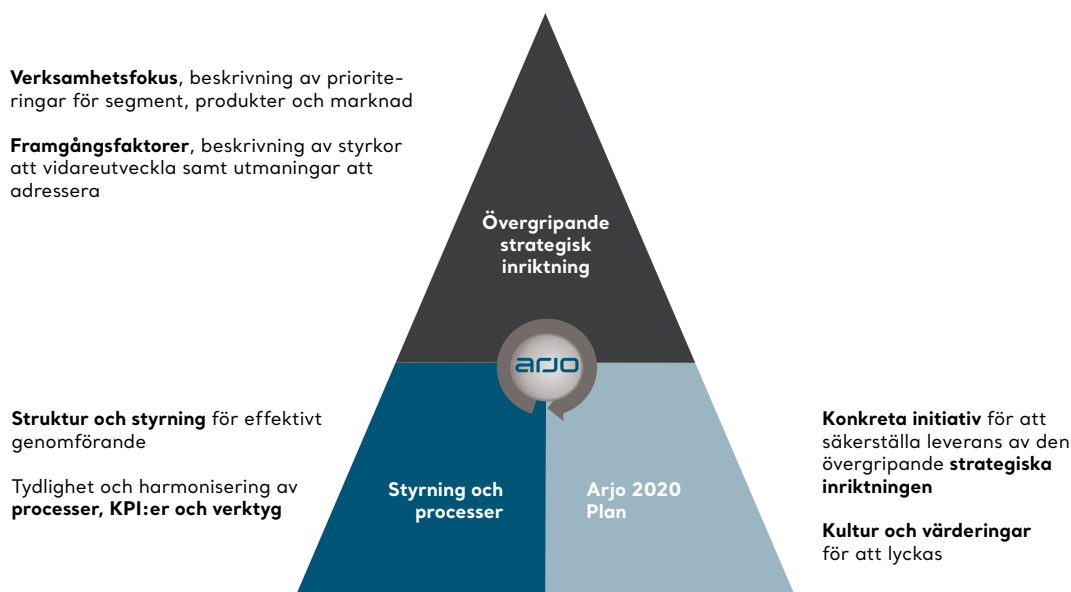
**Verksamhetsfokus**, beskrivning av prioriteringar för segment, produkter och marknad

**Framgångsfaktorer**, beskrivning av styrkor att vidareutveckla samt utmaningar att adressera

Övergripande strategisk inriktning

arjo

**Struktur och styrning** för effektivt genomförande

Tydlighet och harmonisering av **processer, KPI:er och verktyg**

Styrning och processer

Arjo 2020 Plan

**Konkreta initiativ** för att säkerställa leverans av den övergripande **strategiska inriktningen**

**Kultur och värderingar** för att lyckas